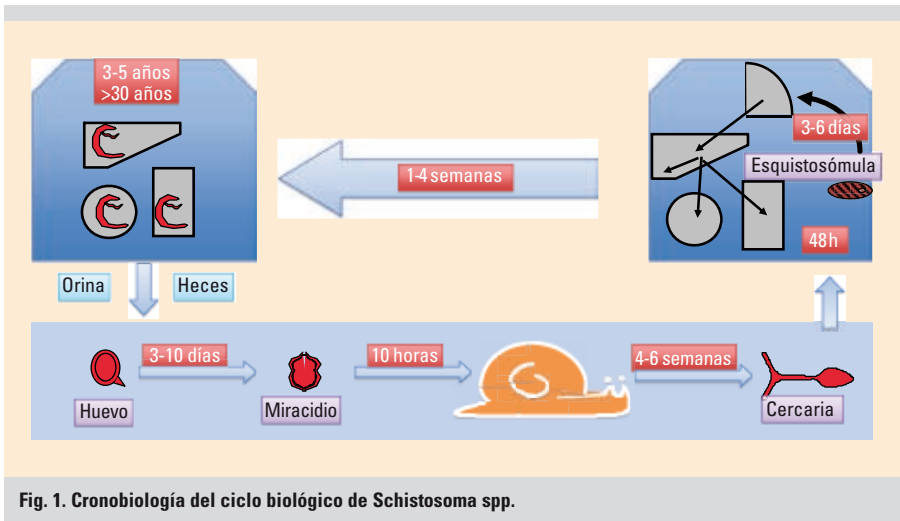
3-5 años
>30 años

1-4 semanas

3-6 días

Esquistosómula

48h

Orina

Heces

3-10 días

10 horas

4-6 semanas

Huevo

Miracidio

Cercaria

Fig. 1. Cronobiología del ciclo biológico de Schistosoma spp.